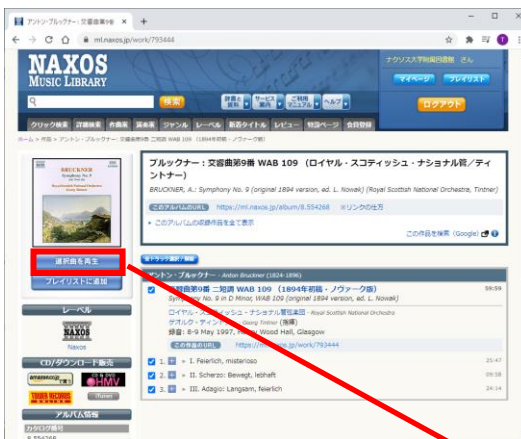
アントン・ブルックナー：交響曲第9番 ×
ml.naxos.jp/work/793444

NAXOS MUSIC LIBRARY
ナクソス大学附属図書館 さん
マイページ　プレイリスト
検索
ログアウト
クリック検索　詳細検索　作曲家　演奏家　レーベル　ジャンル　新着タイトル　レビュー　特集ページ　会員登録
ホーム > 作品 > アントン・ブルックナー：交響曲第9番 ニ短調 WAB 109 (1894年初稿・ノヴァーク版)

BRUCKNER
Symphony No. 9

ブルックナー：交響曲第9番 WAB 109 （ロイヤル・スコティッシュ・ナショナル管/ティントナー）
BRUCKNER, A.: Symphony No. 9 (original 1894 version, ed. L. Nowak) (Royal Scottish National Orchestra, Tintner)
このアルバムのURL https://ml.naxos.jp/album/8.554268 ※リンクの仕方
▸ このアルバムの収録作品を全て表示
この作品を検索（Google）

選択曲を再生
プレイリストに追加
全トラック選択/解除
アントン・ブルックナー - Anton Bruckner (1824-1896)
交響曲第9番 ニ短調 WAB 109 （1894年初稿・ノヴァーク版） 59:59
Symphony No. 9 in D Minor, WAB 109 (original 1894 version, ed. L. Nowak)
ロイヤル・スコティッシュ・ナショナル管弦楽団 - Royal Scottish National Orchestra
ゲオルク・ティントナー - Georg Tintner (指揮)
録音: 8-9 May 1997, Henry Wood Hall, Glasgow
この作品のURL https://ml.naxos.jp/work/793444
レーベル
NAXOS
Naxos
CD/ダウンロード販売
amazon.co.jp
HMV
TOWER RECORDS
iTunes
アルバム情報
カタログ番号
8.554268
1. I. Feierlich, misterioso 25:47
2. II. Scherzo: Bewegt, lebhaft 09:58
3. III. Adagio: Langsam, feierlich 24:14